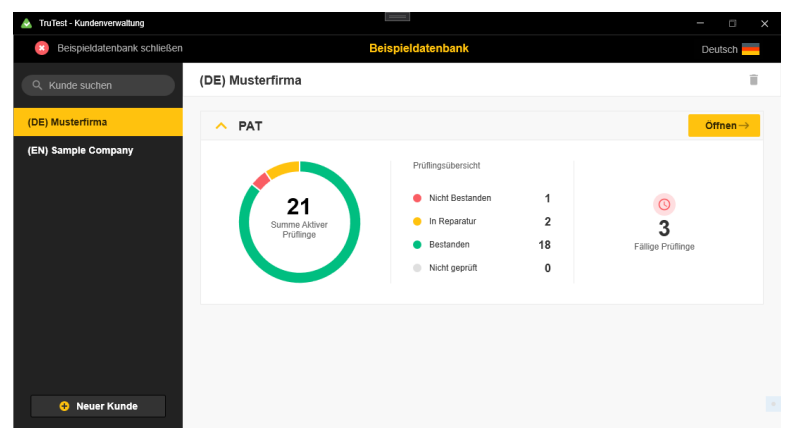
TruTest - Kundenverwaltung

Beispieldatenbank schließen

Beispieldatenbank

Deutsch

Kunde suchen

(DE) Musterfirma

(EN) Sample Company

Neuer Kunde

(DE) Musterfirma

PAT

Öffnen →

21
Summe Aktiver Prüflinge

Prüflingsübersicht

| | |
|---|---|
| Nicht Bestanden | 1 |
| In Reparatur | 2 |
| Bestanden | 18 |
| Nicht geprüft | 0 |

3
Fällige Prüflinge